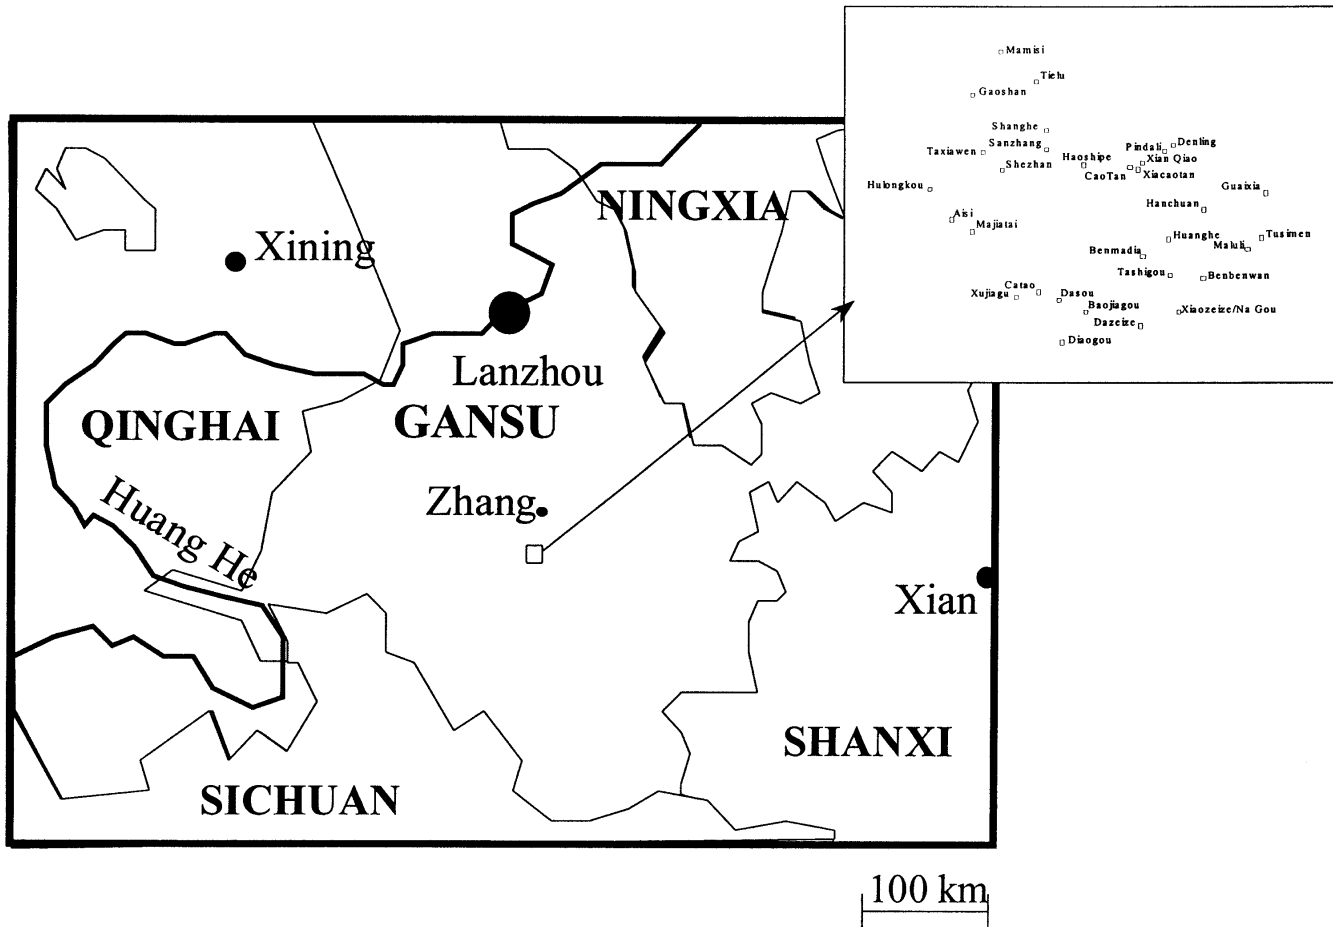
Mamisi
Tielu
Gaoshan
Shanghe
Sanzhang
Taxiawen
Shezhan
Haoshipe
Pindali
Denling
Xian Qiao
CaoTan
Xiacaotan
Hulongkou
Guaixia
Hanchuan
Aisi
Majiatai
Huanghe
Tusimen
Maluli
Benmadia
Tashigou
Benbenwan
Catao
Xujiagu
Dasou
Baojiagou
Xiaozeize/Na Gou
Dazeize
Diaogou

NINGXIA
Xining
Lanzhou
QINGHAI
GANSU
Huang He
Zhang
Xian
SHANXI
SICHUAN

100 km